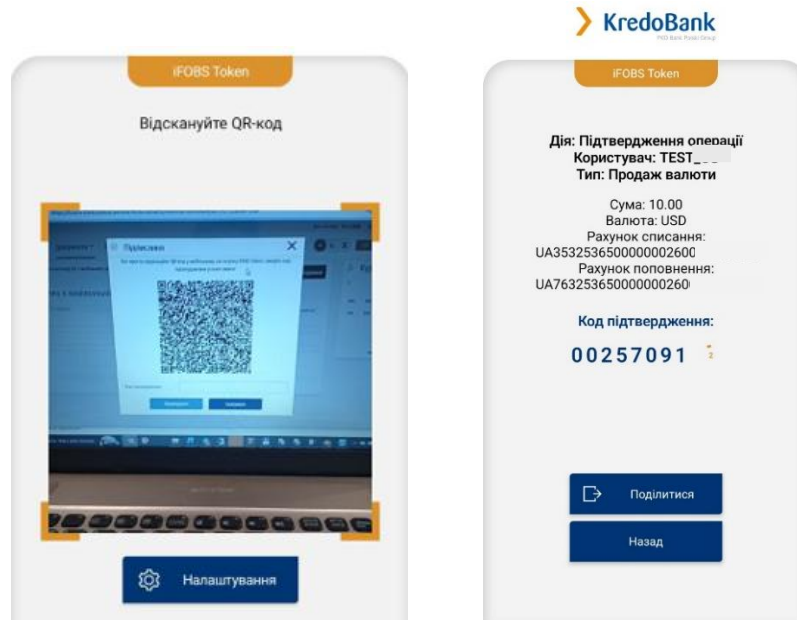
iFOBS Token

Відскануйте QR-код

Підписання

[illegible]

Налаштування

KredoBank

PKO Bank Polski Group

iFOBS Token

Дія: Підтвердження операції
Користувач: TEST_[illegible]
Тип: Продаж валюти

Сума: 10.00
Валюта: USD
Рахунок списання:
UA35325365000000002600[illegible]
Рахунок поповнення:
UA76325365000000002600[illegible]

Код підтвердження:

00257091

Поділитися

Назад